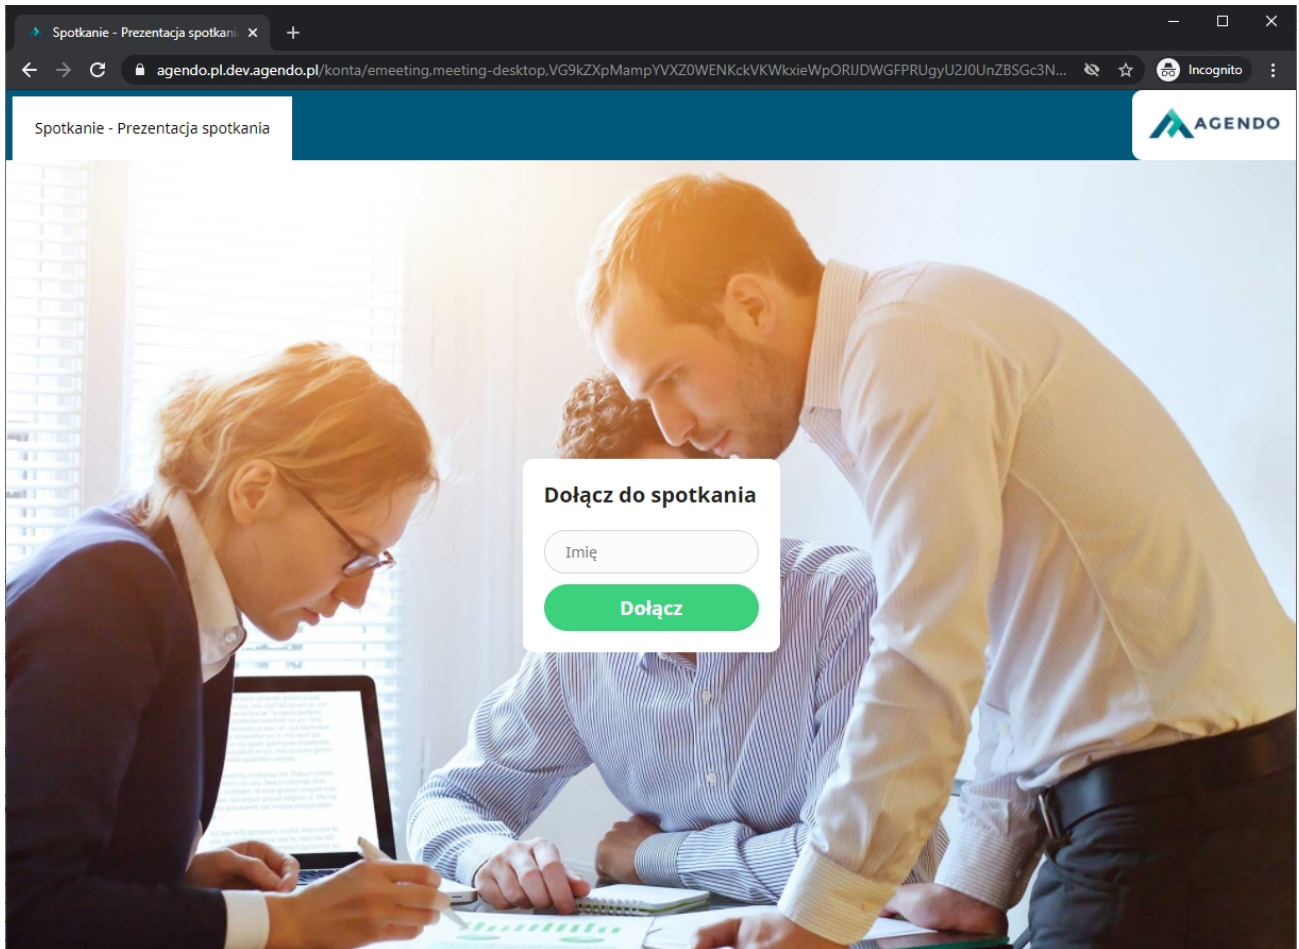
Spotkanie - Prezentacja spotkani

agendo.pl.dev.agendo.pl/konta/emeeting,meeting-desktop,VG9kZXpMampYVXZ0WENKckVKWkxieWpORIJDWGFPRUgyU2J0UnZBSGc3N...

Incognito

Spotkanie - Prezentacja spotkania

AGENDO

Dołącz do spotkania

Imię

Dołącz